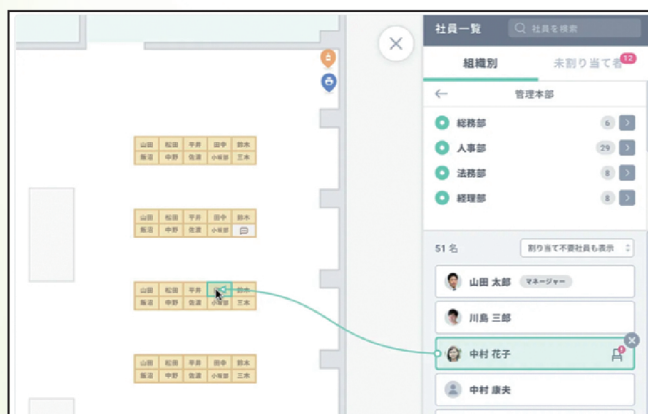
社員一覧
社員を検索
組織別
未割り当て者 12
管理本部
総務部 6
人事部 29
法務部 8
経理部 8
51 名
割り当て不要社員も表示
山田 太郎 マネージャー
川島 三郎
中村 花子
中村 康夫

山田 松田 平井 田中 鈴木
飯沼 中野 佐波 小坂谷 三木
山田 松田 平井 田中 鈴木
飯沼 中野 佐波 小坂谷
山田 松田 平井 鈴木
飯沼 中野 佐波 小坂谷 三木
山田 松田 平井 田中 鈴木
飯沼 中野 佐波 小坂谷 三木